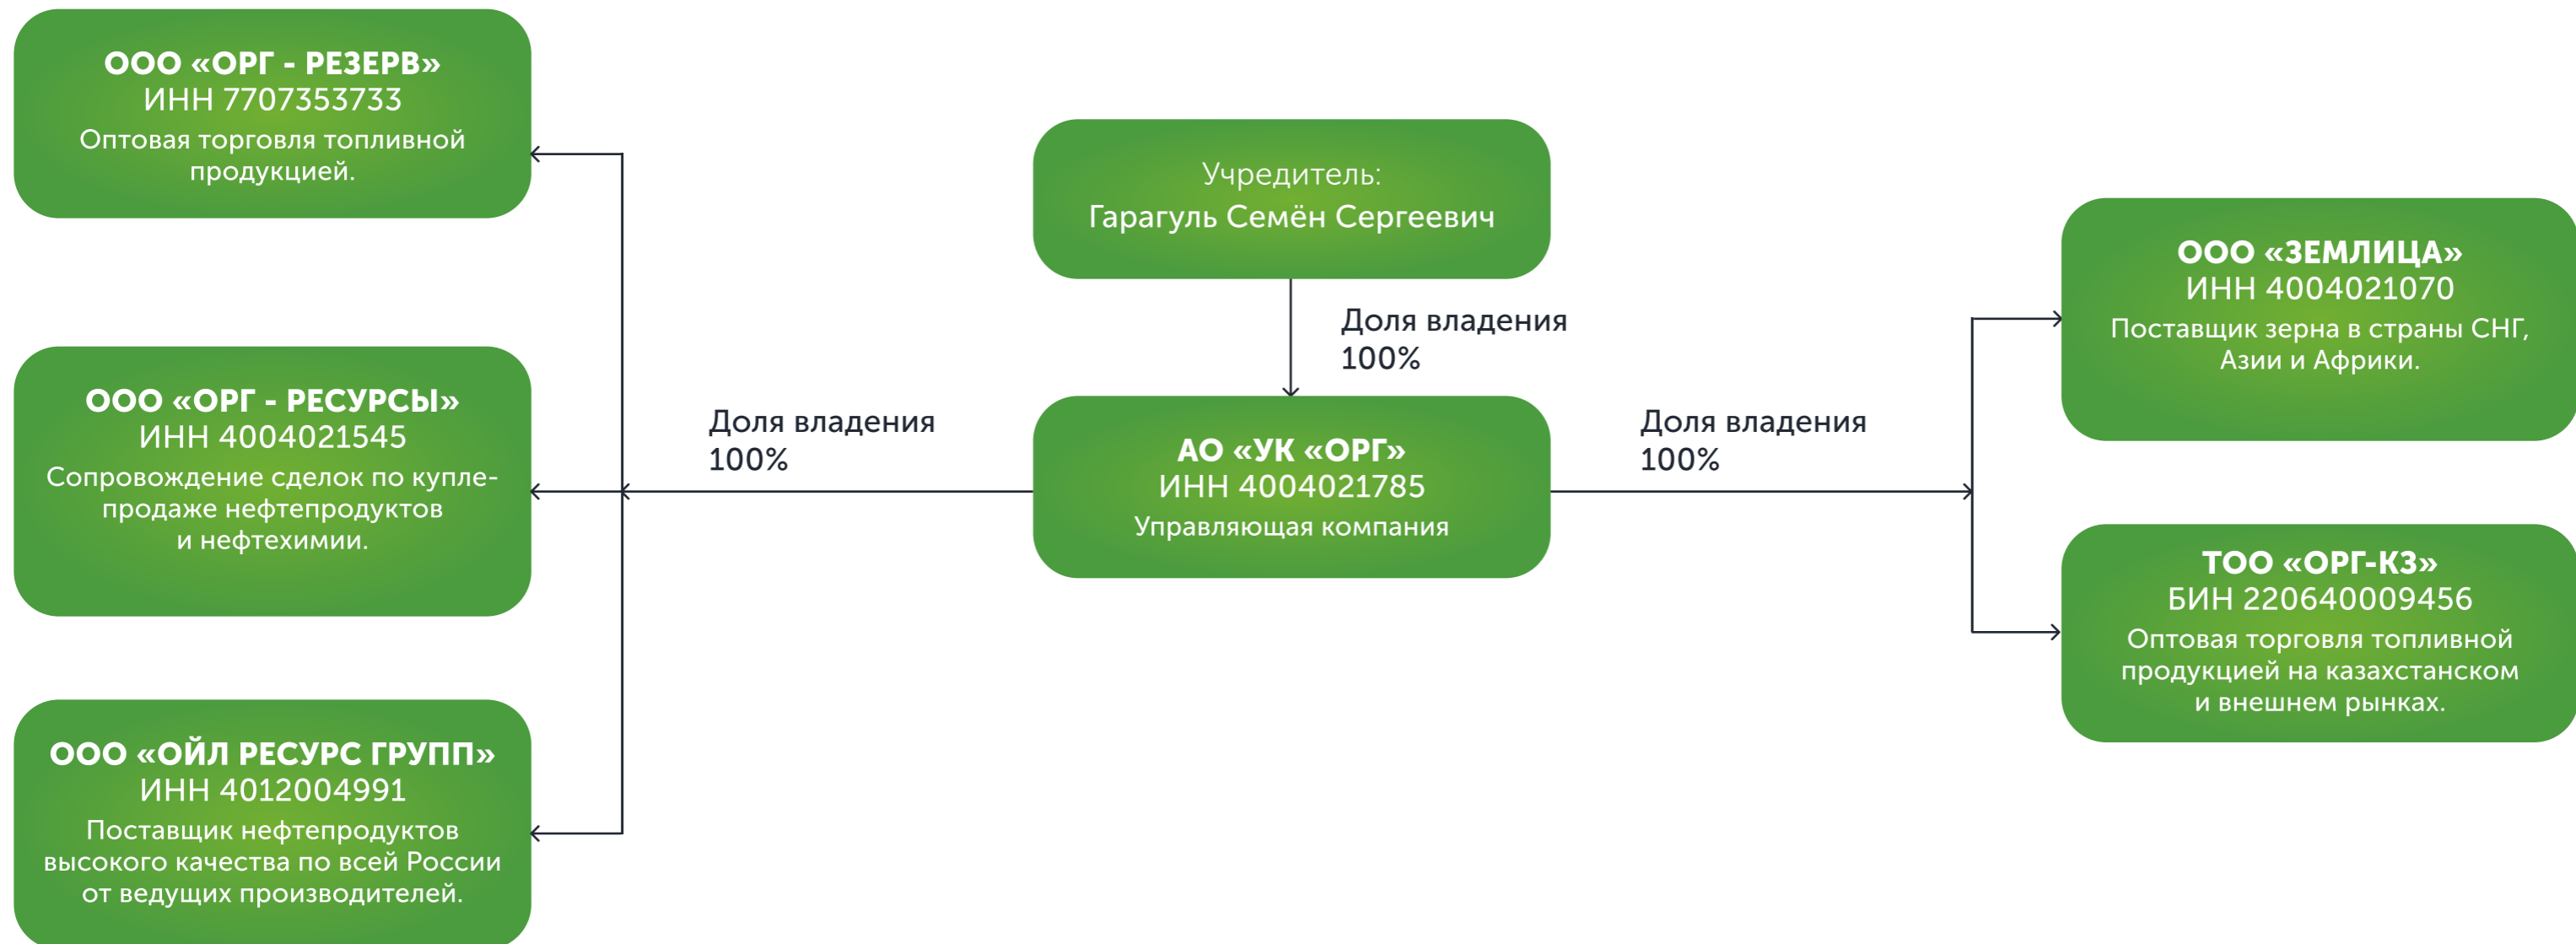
Учредитель:
Гарагуль Семён Сергеевич

Доля владения
100%

АО «УК «ОРГ»
ИНН 4004021785
Управляющая компания

Доля владения
100%

ООО «ОРГ - РЕЗЕРВ»
ИНН 7707353733
Оптовая торговля топливной продукцией.

ООО «ОРГ - РЕСУРСЫ»
ИНН 4004021545
Сопровождение сделок по купле-продаже нефтепродуктов и нефтехимии.

ООО «ОЙЛ РЕСУРС ГРУПП»
ИНН 4012004991
Поставщик нефтепродуктов высокого качества по всей России от ведущих производителей.

Доля владения
100%

ООО «ЗЕМЛИЦА»
ИНН 4004021070
Поставщик зерна в страны СНГ, Азии и Африки.

ТОО «ОРГ-КЗ»
БИН 220640009456
Оптовая торговля топливной продукцией на казахстанском и внешнем рынках.